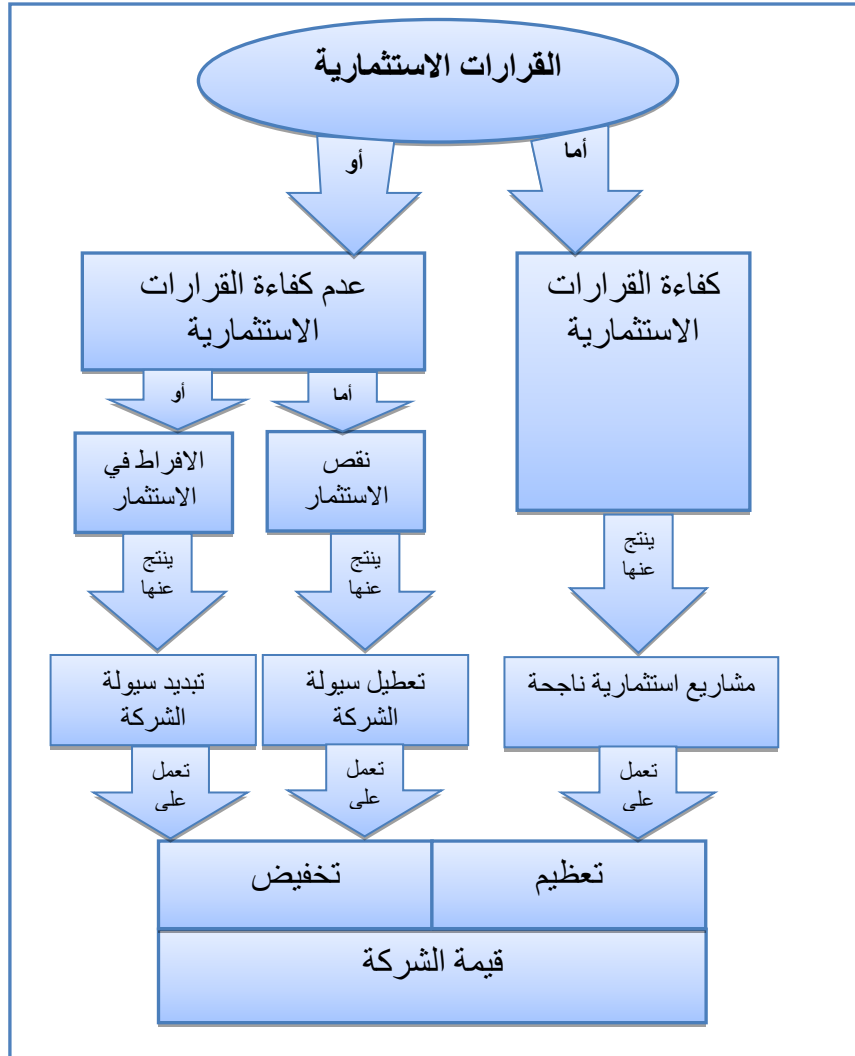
القرارات الاستثمارية

أما

أو

كفاءة القرارات الاستثمارية

عدم كفاءة القرارات الاستثمارية

أما

أو

نقص الاستثمار

الافراط في الاستثمار

ينتج عنها

ينتج عنها

ينتج عنها

مشاريع استثمارية ناجحة

تعطيل سيولة الشركة

تبديد سيولة الشركة

تعمل على

تعمل على

تعمل على

تعظيم

تخفيض

قيمة الشركة